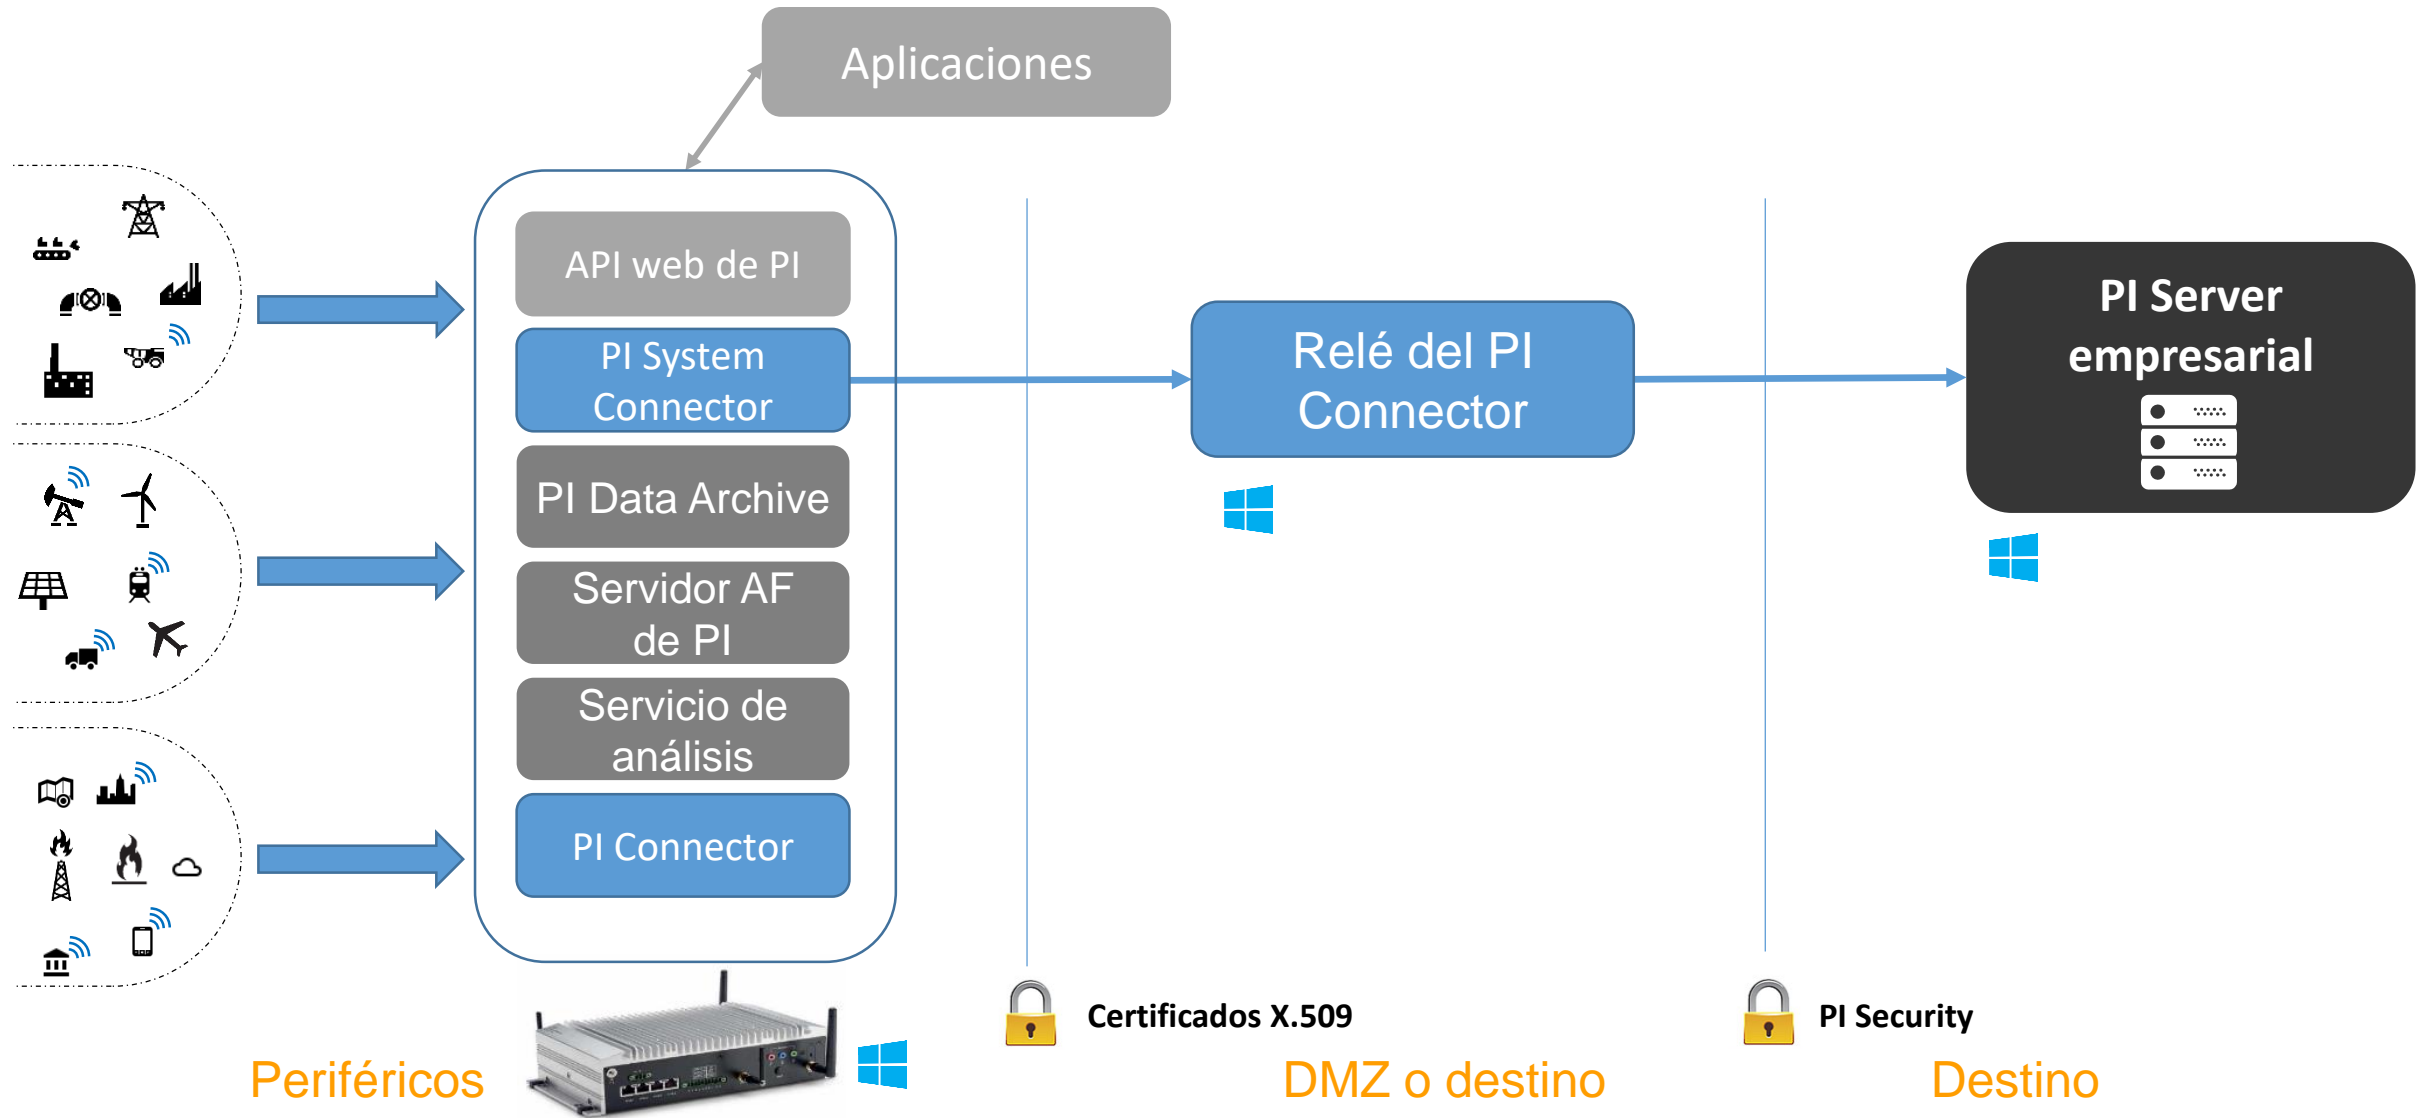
Aplicaciones

API web de PI

PI System Connector

PI Data Archive

Servidor AF de PI

Servicio de análisis

PI Connector

Relé del PI Connector

PI Server empresarial

Certificados X.509

PI Security

Periféricos

DMZ o destino

Destino